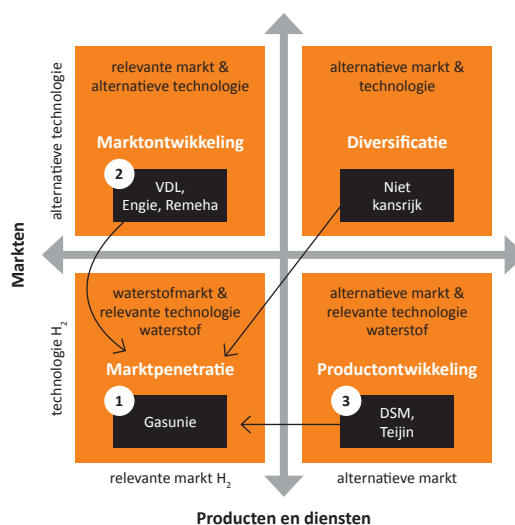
Markten

alternatieve technologie

relevante markt & alternatieve technologie

Marktontwikkeling

2

VDL, Engie, Remeha

alternatieve markt & technologie

Diversificatie

Niet kansrijk

technologie $H_2$

waterstofmarkt & relevante technologie waterstof

Marktpenetratie

1

Gasunie

alternatieve markt & relevante technologie waterstof

Productontwikkeling

3

DSM, Teijin

relevante markt $H_2$

alternatieve markt

Producten en diensten